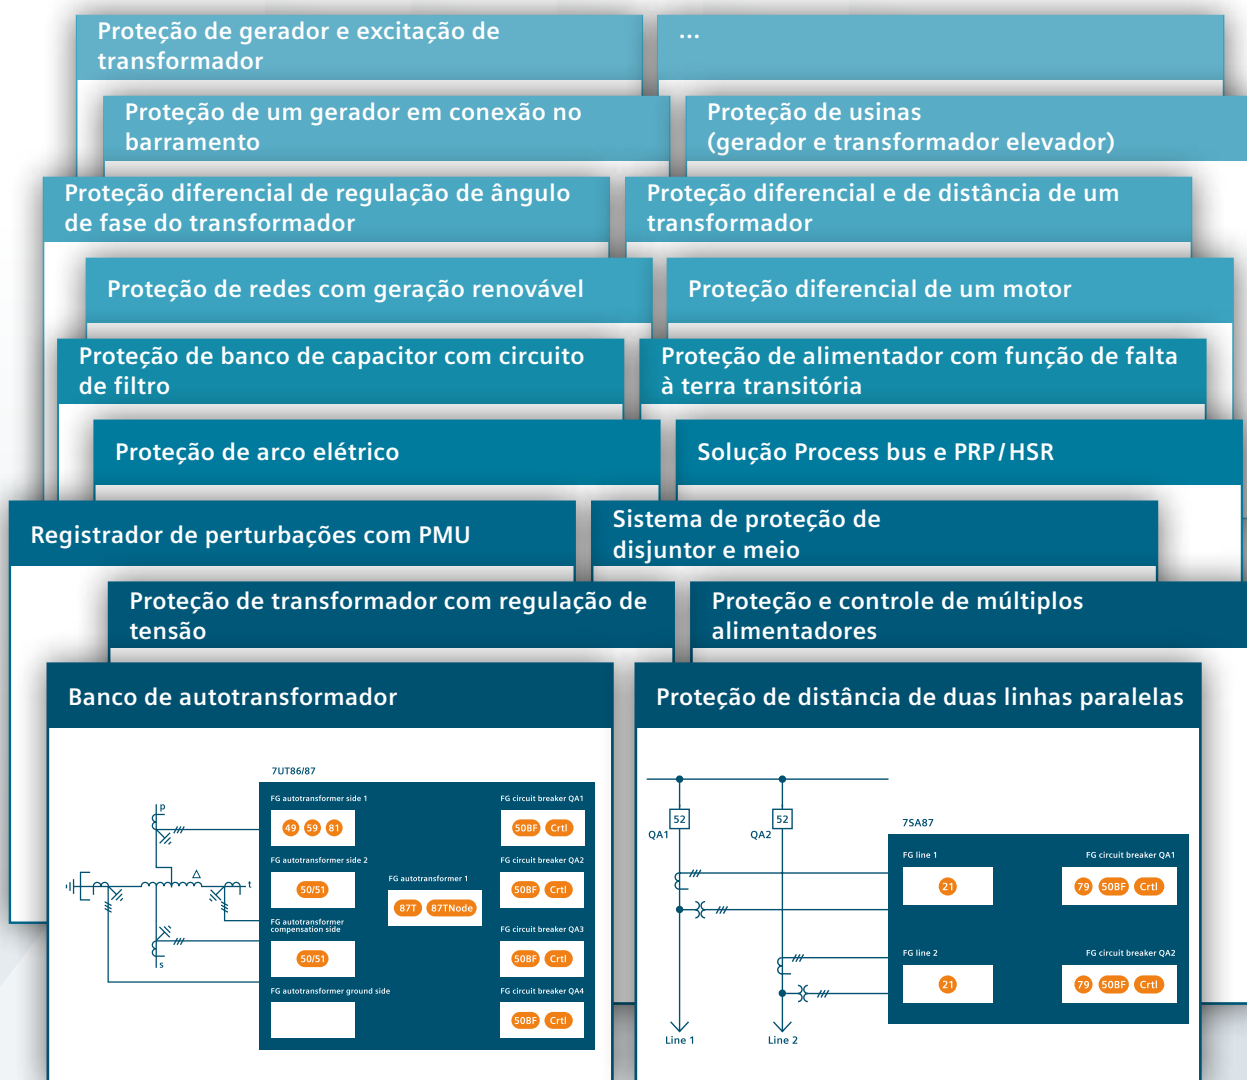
Proteção de gerador e excitação de transformador

...

Proteção de um gerador em conexão no barramento

Proteção de usinas (gerador e transformador elevador)

Proteção diferencial de regulação de ângulo de fase do transformador

Proteção diferencial e de distância de um transformador

Proteção de redes com geração renovável

Proteção diferencial de um motor

Proteção de banco de capacitor com circuito de filtro

Proteção de alimentador com função de falta à terra transitória

Proteção de arco elétrico

Solução Process bus e PRP/HSR

Registrador de perturbações com PMU

Sistema de proteção de disjuntor e meio

Proteção de transformador com regulação de tensão

Proteção e controle de múltiplos alimentadores

Banco de autotransformador

7UT86/87

FG autotransformer side 1

49 59 81

FG circuit breaker QA1

50BF Crtl

FG autotransformer side 2

50/51

FG autotransformer 1

87T 87TNode

FG circuit breaker QA2

50BF Crtl

FG autotransformer compensation side

50/51

FG circuit breaker QA3

50BF Crtl

FG autotransformer ground side

FG circuit breaker QA4

50BF Crtl

p

s

t

Proteção de distância de duas linhas paralelas

52

QA1

52

QA2

7SA87

FG line 1

21

FG circuit breaker QA1

79 50BF Crtl

FG line 2

21

FG circuit breaker QA2

79 50BF Crtl

Line 1

Line 2